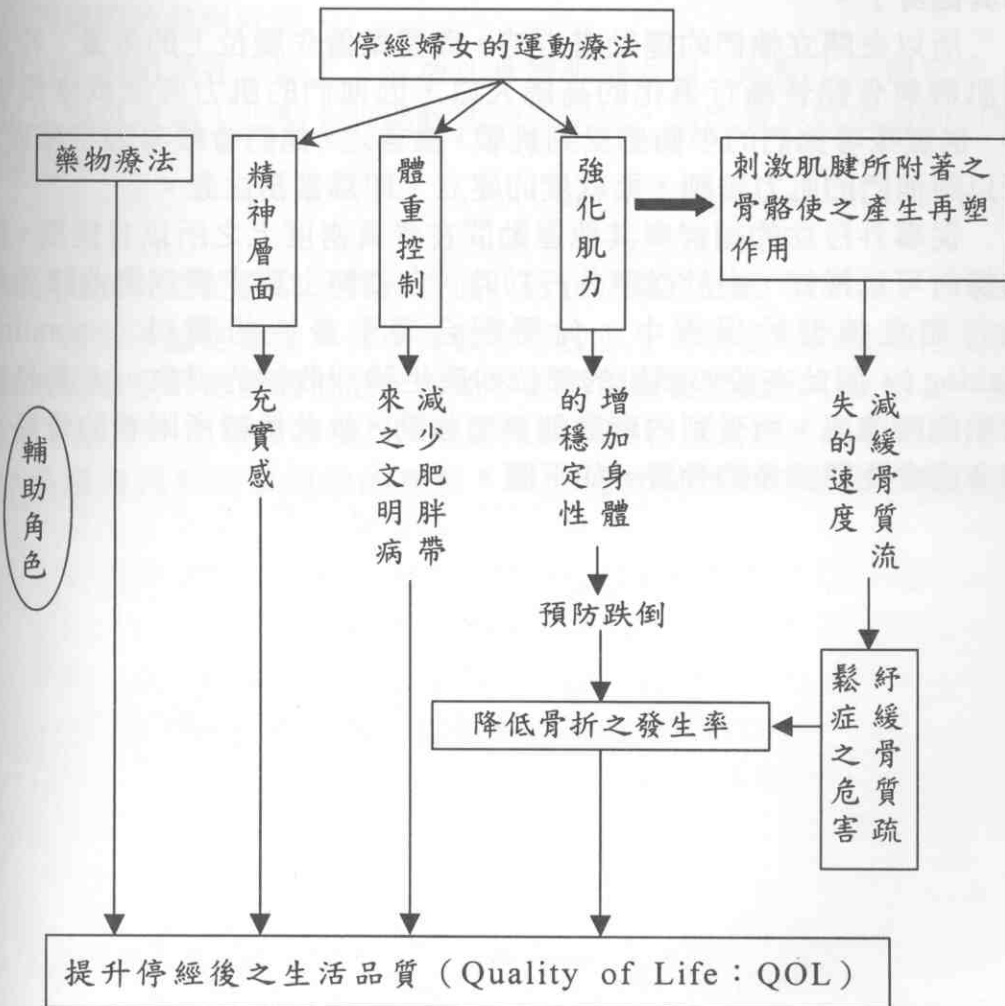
停經婦女的運動療法

藥物療法

輔助角色

精神層面

充實感

體重控制

減少肥胖帶來之文明病

強化肌力

增加身體的穩定性

預防跌倒

刺激肌腱所附著之骨骼使之產生再塑作用

減緩骨質流失的速度

紓緩骨質疏鬆症之危害

降低骨折之發生率

提升停經後之生活品質（Quality of Life：QOL）